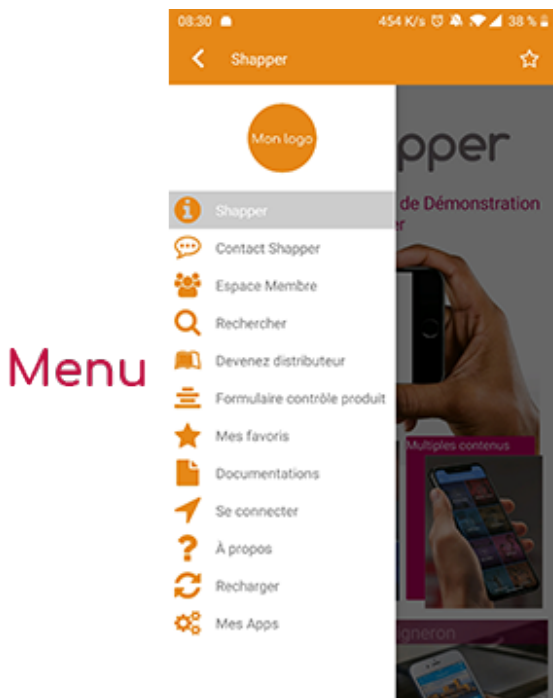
Menu

08:30 454 K/s 38 %

Shapper

Mon logo

Shapper

Contact Shapper

Espace Membre

Rechercher

Devenez distributeur

Formulaire contrôle produit

Mes favoris

Documentations

Se connecter

À propos

Recharger

Mes Apps

pper

de Démonstration

r

Multiples contenus

gneron